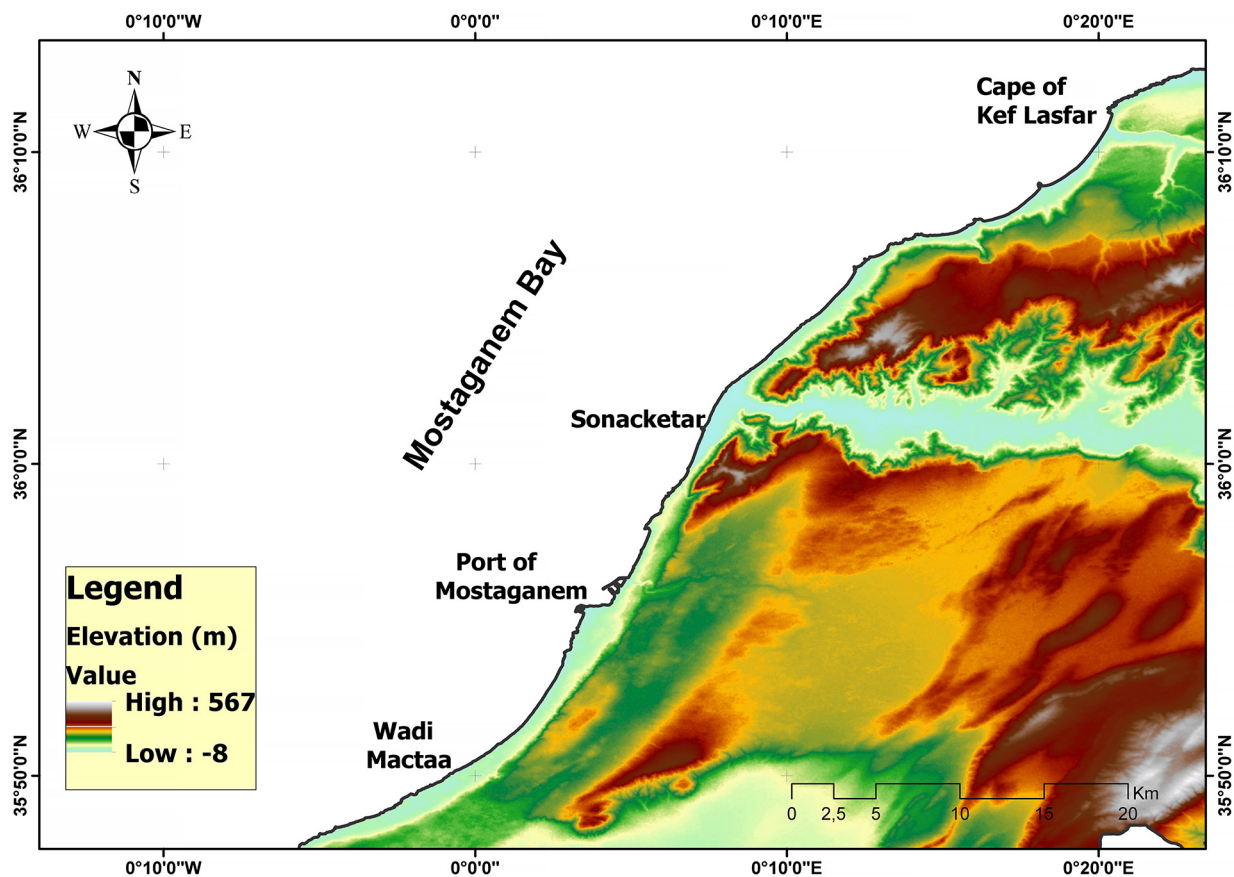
0°10'0"W 0°0'0" 0°10'0"E 0°20'0"E

N
W E
S

Cape of Kef Lasfar

36°10'0"N 36°10'0"N

Mostaganem Bay

Sonacketar

36°0'0"N 36°0'0"N

Port of Mostaganem

Legend
Elevation (m)
Value
High : 567
Low : -8

Wadi Mactaa

35°50'0"N 35°50'0"N

0 2,5 5 10 15 20 Km

0°10'0"W 0°0'0" 0°10'0"E 0°20'0"E